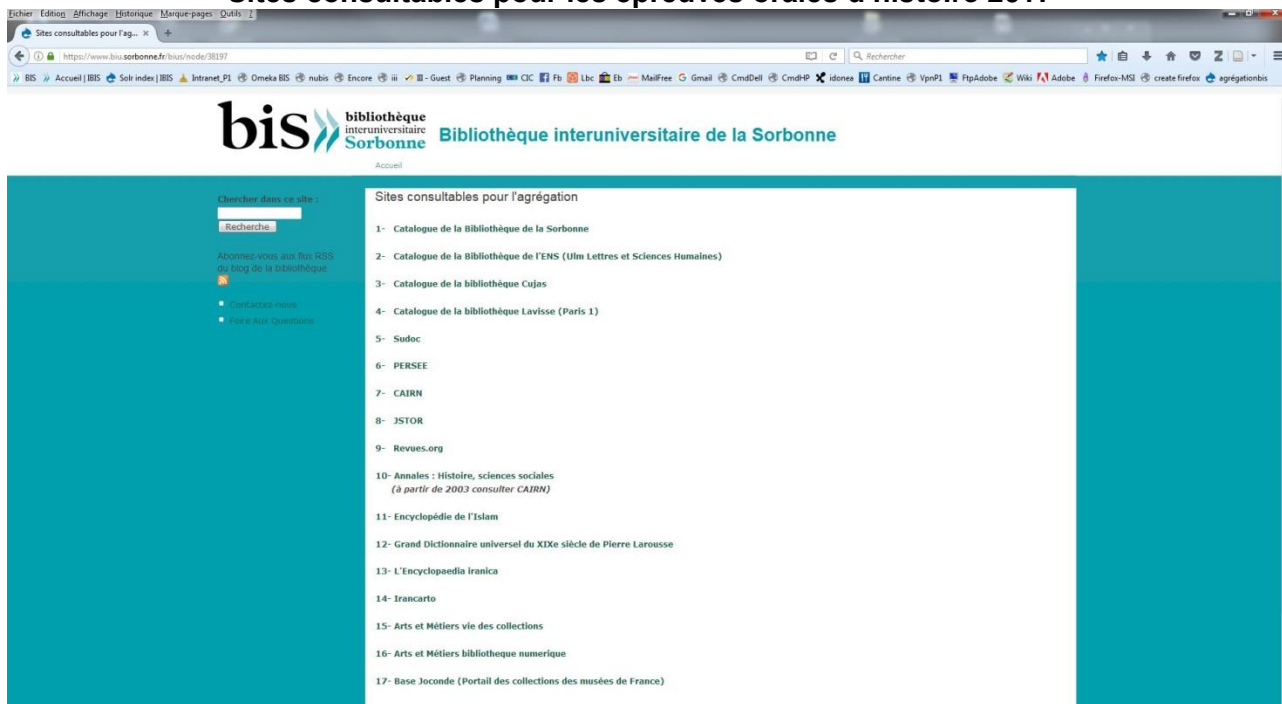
Sites consultables pour les épreuves orales d'histoire 2017

Fichier Edition Affichage Historique Marque-pages Outils ?

Sites consultables pour l'ag... ×

https://www.biu.sorbonne.fr/bius/node/38197

Rechercher

BIS Accueil | IBIS Solr index | IBIS Intranet_P1 Omeka BIS nubis Encore iii II - Guest Planning CIC Fb Lbc Eb MailFree Gmail CmdDell CmdHP idonea Cantine VpnP1 FtpAdobe Wiki Adobe Firefox-MSI create firefox agrégationbis

bis bibliothèque interuniversitaire Sorbonne Bibliothèque interuniversitaire de la Sorbonne

Accueil

Chercher dans ce site :

Recherche

Abonnez-vous aux flux RSS du blog de la bibliothèque

Contactez-nous

Foire Aux Questions

Sites consultables pour l'agrégation

1- Catalogue de la Bibliothèque de la Sorbonne

2- Catalogue de la Bibliothèque de l'ENS (Ulm Lettres et Sciences Humaines)

3- Catalogue de la bibliothèque Cujas

4- Catalogue de la bibliothèque Lavisse (Paris 1)

5- Sudoc

6- PERSEE

7- CAIRN

8- JSTOR

9- Revues.org

10- Annales : Histoire, sciences sociales
(à partir de 2003 consulter CAIRN)

11- Encyclopédie de l'Islam

12- Grand Dictionnaire universel du XIXe siècle de Pierre Larousse

13- L'Encyclopaedia iranica

14- Irancarto

15- Arts et Métiers vie des collections

16- Arts et Métiers bibliotheque numerique

17- Base Joconde (Portail des collections des musées de France)